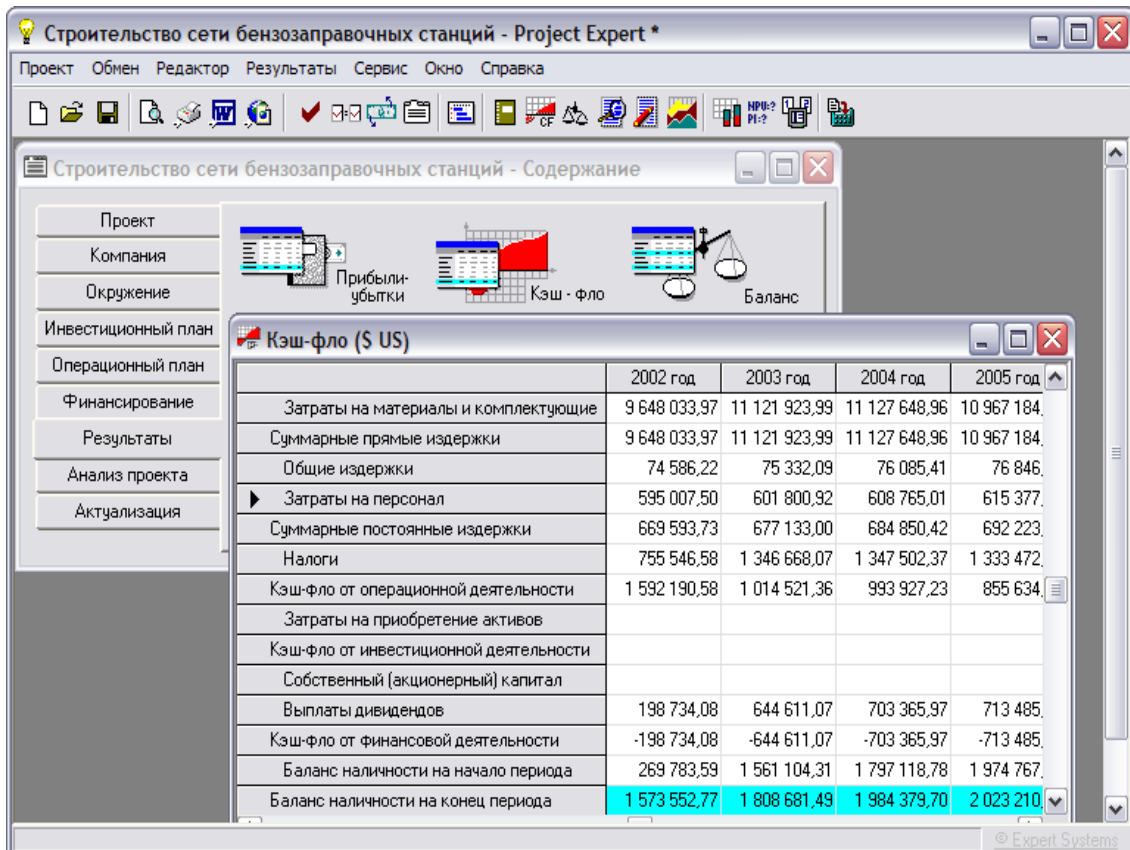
Строительство сети бензозаправочных станций - Project Expert *

Проект Обмен Редактор Результаты Сервис Окно Справка

NPU:? PI:?

Строительство сети бензозаправочных станций - Содержание

Проект
Компания
Окружение
Инвестиционный план
Операционный план
Финансирование
Результаты
Анализ проекта
Актуализация

Прибыли-убытки
Кэш - фло
Баланс

Кэш-фло ($ US)

| | 2002 год | 2003 год | 2004 год | 2005 год |
|---|---|---|---|---|
| Затраты на материалы и комплектующие | 9 648 033,97 | 11 121 923,99 | 11 127 648,96 | 10 967 184, |
| Суммарные прямые издержки | 9 648 033,97 | 11 121 923,99 | 11 127 648,96 | 10 967 184, |
| Общие издержки | 74 586,22 | 75 332,09 | 76 085,41 | 76 846, |
| Затраты на персонал | 595 007,50 | 601 800,92 | 608 765,01 | 615 377, |
| Суммарные постоянные издержки | 669 593,73 | 677 133,00 | 684 850,42 | 692 223, |
| Налоги | 755 546,58 | 1 346 668,07 | 1 347 502,37 | 1 333 472, |
| Кэш-фло от операционной деятельности | 1 592 190,58 | 1 014 521,36 | 993 927,23 | 855 634, |
| Затраты на приобретение активов | | | | |
| Кэш-фло от инвестиционной деятельности | | | | |
| Собственный (акционерный) капитал | | | | |
| Выплаты дивидендов | 198 734,08 | 644 611,07 | 703 365,97 | 713 485, |
| Кэш-фло от финансовой деятельности | -198 734,08 | -644 611,07 | -703 365,97 | -713 485, |
| Баланс наличности на начало периода | 269 783,59 | 1 561 104,31 | 1 797 118,78 | 1 974 767, |
| Баланс наличности на конец периода | 1 573 552,77 | 1 808 681,49 | 1 984 379,70 | 2 023 210, |

© Expert Systems